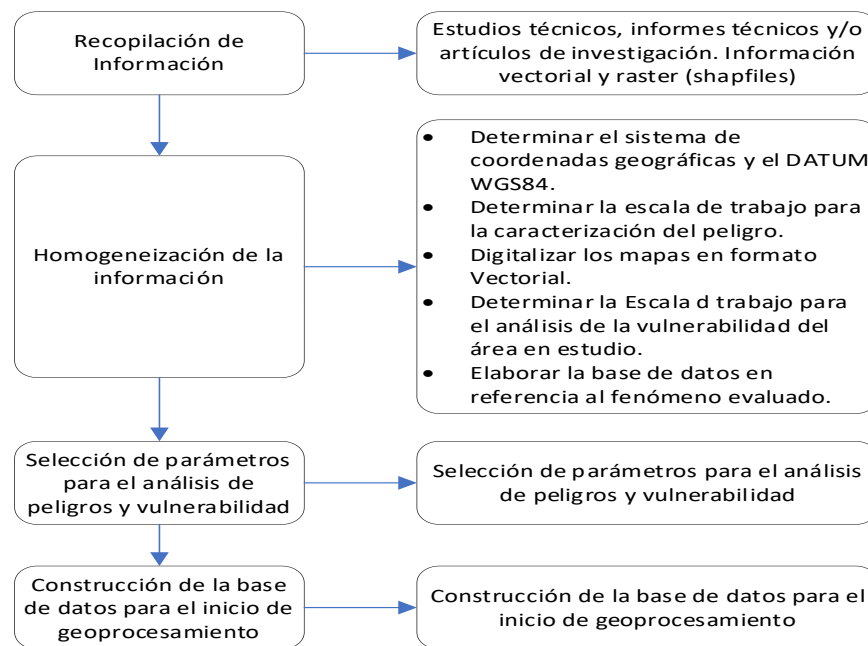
Recopilación de Información

Estudios técnicos, informes técnicos y/o artículos de investigación. Información vectorial y raster (shapfiles)

Homogeneización de la información

- Determinar el sistema de coordenadas geográficas y el DATUM WGS84.
- Determinar la escala de trabajo para la caracterización del peligro.
- Digitalizar los mapas en formato Vectorial.
- Determinar la Escala d trabajo para el análisis de la vulnerabilidad del área en estudio.
- Elaborar la base de datos en referencia al fenómeno evaluado.

Selección de parámetros para el análisis de peligros y vulnerabilidad

Selección de parámetros para el análisis de peligros y vulnerabilidad

Construcción de la base de datos para el inicio de geoprocesamiento

Construcción de la base de datos para el inicio de geoprocesamiento